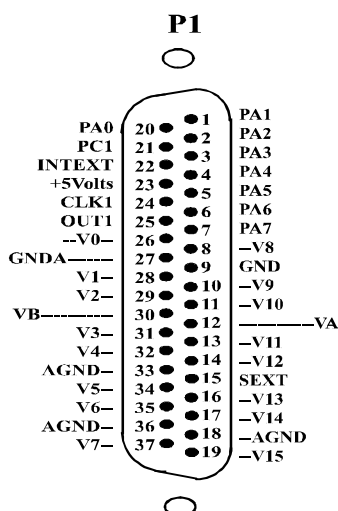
P1

PA0 20
PC1 21
INTEXT 22
+5Volts 23
CLK1 24
OUT1 25
--V0– 26
GNDA----- 27
V1– 28
V2– 29
VB--------- 30
V3– 31
V4– 32
AGND– 33
V5– 34
V6– 35
AGND– 36
V7– 37

1 PA1
2 PA2
3 PA3
4 PA4
5 PA5
6 PA6
7 PA7
8 –V8
9 GND
10 –V9
11 –V10
12 ––––––VA
13 –V11
14 –V12
15 SEXT
16 –V13
17 –V14
18 –AGND
19 –V15